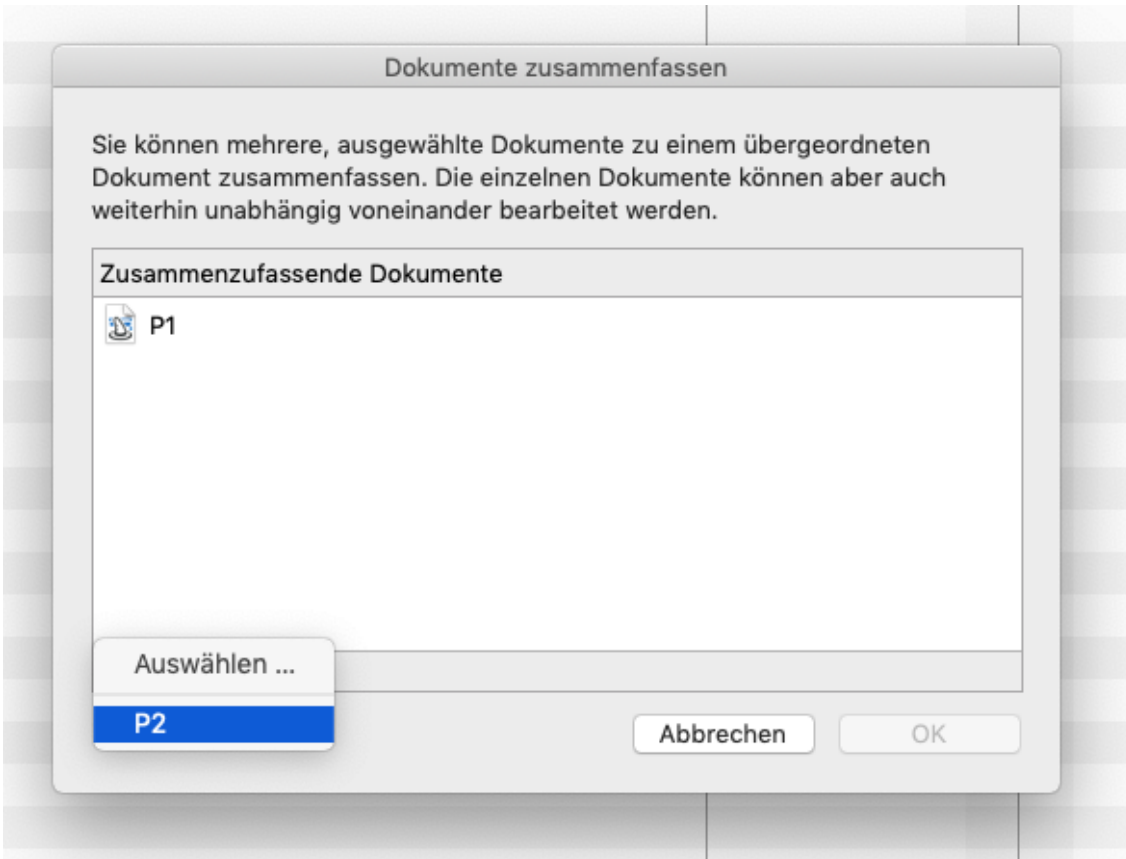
Dokumente zusammenfassen

Sie können mehrere, ausgewählte Dokumente zu einem übergeordneten Dokument zusammenfassen. Die einzelnen Dokumente können aber auch weiterhin unabhängig voneinander bearbeitet werden.

Zusammenzufassende Dokumente

P1

Auswählen ...

P2

Abbrechen

OK